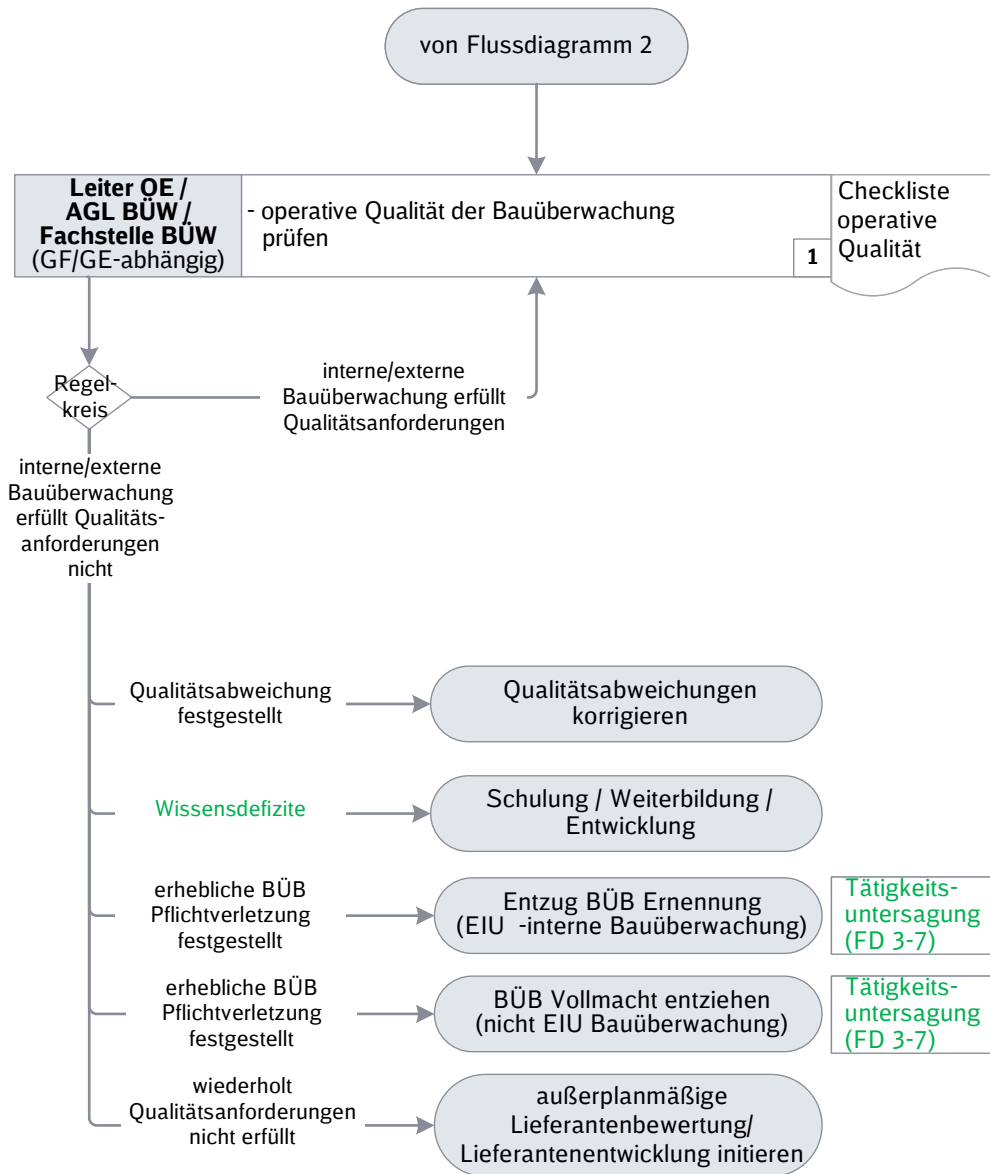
von Flussdiagramm 2

**Leiter OE / AGL BÜW / Fachstelle BÜW** (GF/GE-abhängig)

- operative Qualität der Bauüberwachung prüfen

1

Checkliste operative Qualität

Regelkreis

interne/externe Bauüberwachung erfüllt Qualitätsanforderungen

interne/externe Bauüberwachung erfüllt Qualitätsanforderungen nicht

Qualitätsabweichung festgestellt

Qualitätsabweichungen korrigieren

Wissensdefizite

Schulung / Weiterbildung / Entwicklung

erhebliche BÜB Pflichtverletzung festgestellt

Entzug BÜB Ernennung (EIU -interne Bauüberwachung)

Tätigkeitsuntersagung (FD 3-7)

erhebliche BÜB Pflichtverletzung festgestellt

BÜB Vollmacht entziehen (nicht EIU Bauüberwachung)

Tätigkeitsuntersagung (FD 3-7)

wiederholt Qualitätsanforderungen nicht erfüllt

außerplanmäßige Lieferantenbewertung/ Lieferantenentwicklung initieren